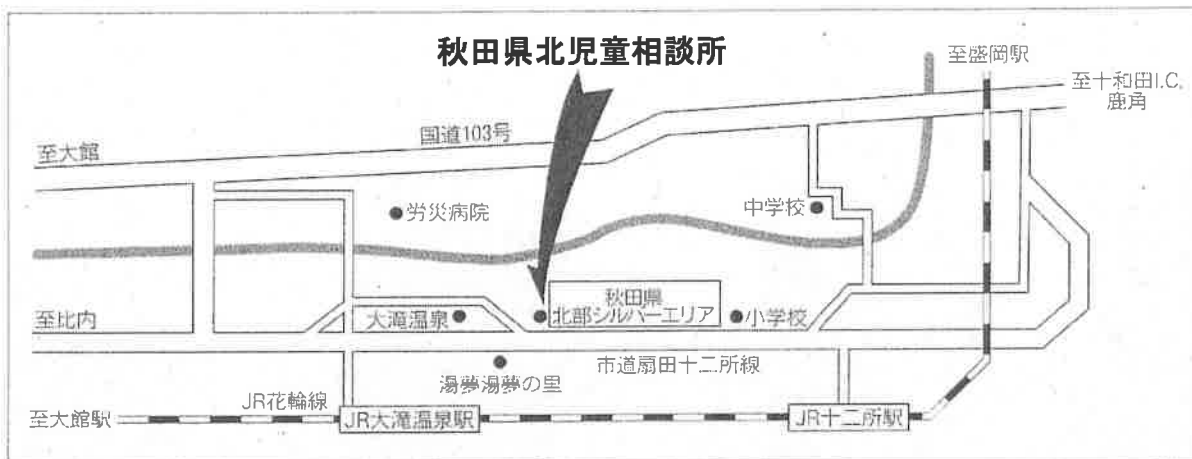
秋田県北児童相談所

至盛岡駅

至十和田I.C. 鹿角

国道103号

至大館

労災病院

中学校

秋田県 北部シルバーエリア

至比内

大滝温泉

小学校

市道扇田十二所線

湯夢湯夢の里

JR花輪線

至大館駅

JR大滝温泉駅

JR十二所駅